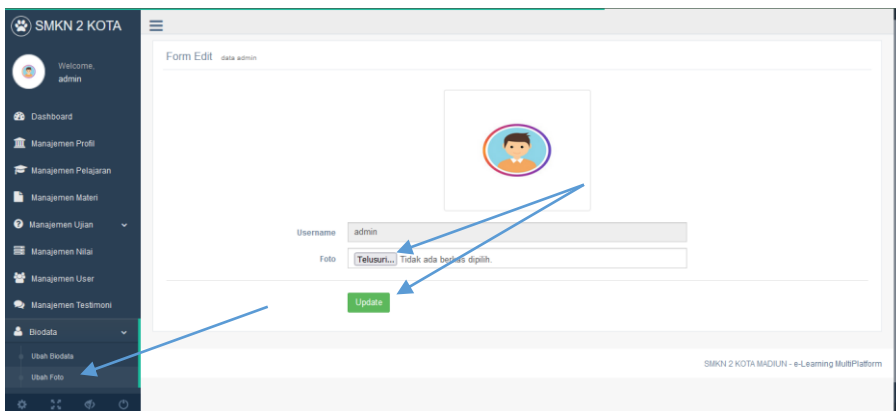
SMKN 2 KOTA

Welcome,
admin

Dashboard
Manajemen Profil
Manajemen Pelajaran
Manajemen Materi
Manajemen Ujian
Manajemen Nilai
Manajemen User
Manajemen Testimoni
Biodata
Ubah Biodata
Ubah Foto

Form Edit data admin

Username admin
Foto Telusuri... Tidak ada berkas dipilih.

Update

SMKN 2 KOTA MADIUN - e-Learning MultiPlatform